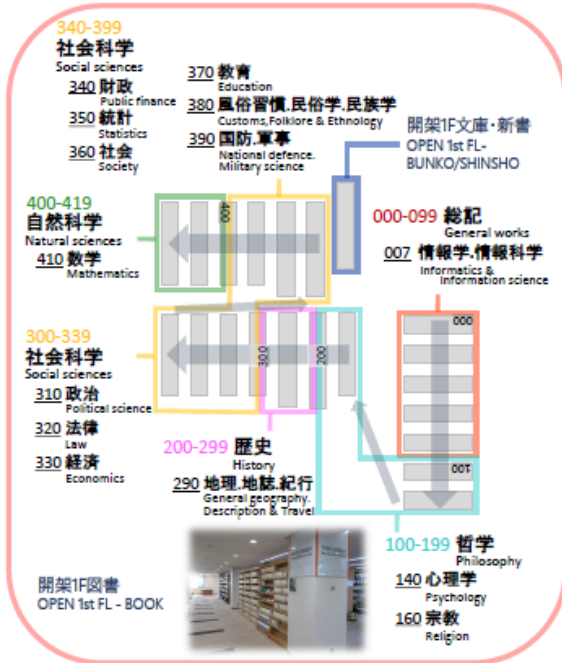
340-399
社会科学
Social sciences
340 財政
Public finance
350 統計
Statistics
360 社会
Society

370 教育
Education
380 風俗習慣.民俗学.民族学
Customs,Folklore & Ethnology
390 国防.軍事
National defence. Military science

開架1F文庫・新書
OPEN 1st FL- BUNKO/SHINSHO

400-419
自然科学
Natural sciences
410 数学
Mathematics

400

000-099 総記
General works
007 情報学.情報科学
Informatics & Information science

000

300-339
社会科学
Social sciences
310 政治
Political science
320 法律
Law
330 経済
Economics

300
200

200-299 歴史
History
290 地理.地誌.紀行
General geography. Description & Travel

100

100-199 哲学
Philosophy
140 心理学
Psychology
160 宗教
Religion

開架1F図書
OPEN 1st FL - BOOK